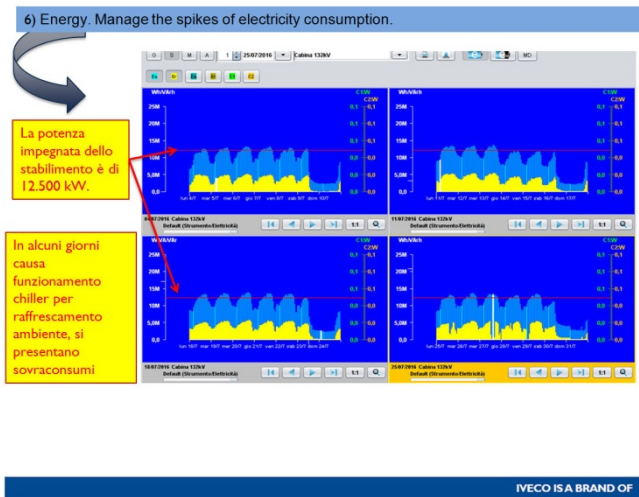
6) Energy. Manage the spikes of electricity consumption.

La potenza impegnata dello stabilimento è di 12.500 kW.

In alcuni giorni causa funzionamento chiller per raffrescamento ambiente, si presentano sovraconsumi

G S M A 1 25/07/2016 Cabina 132kV

Wh/Wh C1W C2W
25M 0,1 0,1
20M 0,1 0,1
15M 0,1 0,1
10M 0,0 0,0
5,0M 0,0 0,0
0,0 0,0 0,0
lun 4/7 mar 5/7 mer 6/7 gio 7/7 ven 8/7 sab 9/7 dom 10/7
04/07/2016 Cabina 132kV
Default (Strumento Elettricità)

Wh/Wh C1W C2W
25M 0,1 0,1
20M 0,1 0,1
15M 0,1 0,1
10M 0,0 0,0
5,0M 0,0 0,0
0,0 0,0 0,0
lun 11/7 mar 12/7 mer 13/7 gio 14/7 ven 15/7 sab 16/7 dom 17/7
11/07/2016 Cabina 132kV
Default (Strumento Elettricità)

Wh/Wh C1W C2W
25M 0,1 0,1
20M 0,1 0,1
15M 0,1 0,1
10M 0,0 0,0
5,0M 0,0 0,0
0,0 0,0 0,0
lun 18/7 mar 19/7 mer 20/7 gio 21/7 ven 22/7 sab 23/7 dom 24/7
18/07/2016 Cabina 132kV
Default (Strumento Elettricità)

Wh/Wh C1W C2W
25M 0,1 0,1
20M 0,1 0,1
15M 0,1 0,1
10M 0,0 0,0
5,0M 0,0 0,0
0,0 0,0 0,0
lun 25/7 mar 26/7 mer 27/7 gio 28/7 ven 29/7 sab 30/7 dom 31/7
25/07/2016 Cabina 132kV
Default (Strumento Elettricità)

1:1

IVECO IS A BRAND OF